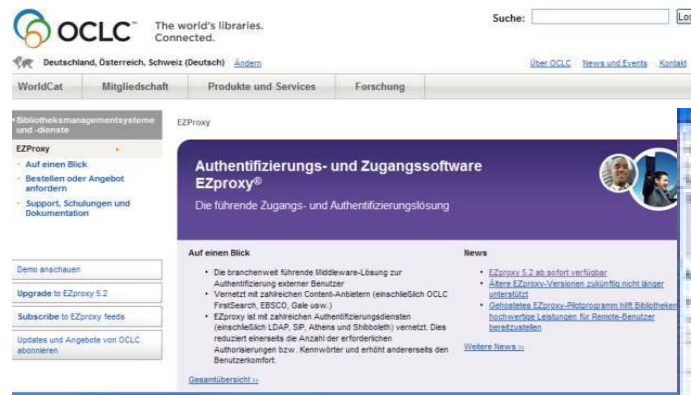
OCLC The world's libraries. Connected.

Suche: Los

Deutschland, Österreich, Schweiz (Deutsch) Ändern

Über OCLC News und Events Kontakt

WorldCat Mitgliedschaft Produkte und Services Forschung

• Bibliotheksmanagementsysteme und -dienste

EZProxy

• Auf einen Blick
• Bestellen oder Angebot anfordern
• Support, Schulungen und Dokumentation

Demo anschauen

Upgrade to EZproxy 5.2

Subscribe to EZproxy feeds

Updates und Angebote von OCLC abonnieren

EZProxy

Authentifizierungs- und Zugangssoftware EZproxy®

Die führende Zugangs- und Authentifizierungslösung

Auf einen Blick

• Die branchenweit führende Middleware-Lösung zur Authentifizierung externer Benutzer
• Vernetzt mit zahlreichen Content-Anbietern (einschließlich OCLC FirstSearch, EBSCO, Gale usw.)
• EZproxy ist mit zahlreichen Authentifizierungsdiensten (einschließlich LDAP, SIP, Athena und Shibboleth) vernetzt. Dies reduziert einerseits die Anzahl der erforderlichen Authorisierungen bzw. Kennwörter und erhöht andererseits den Benutzerkomfort.

Gesamtübersicht ››

News

• EZproxy 5.2 ab sofort verfügbar
• Ältere EZproxy-Versionen zukünftig nicht länger unterstützt
• Gehostetes EZproxy-Pilotprogramm hilft Bibliotheken hochwertige Leistungen für Remote-Benutzer bereitzustellen

Weitere News ››